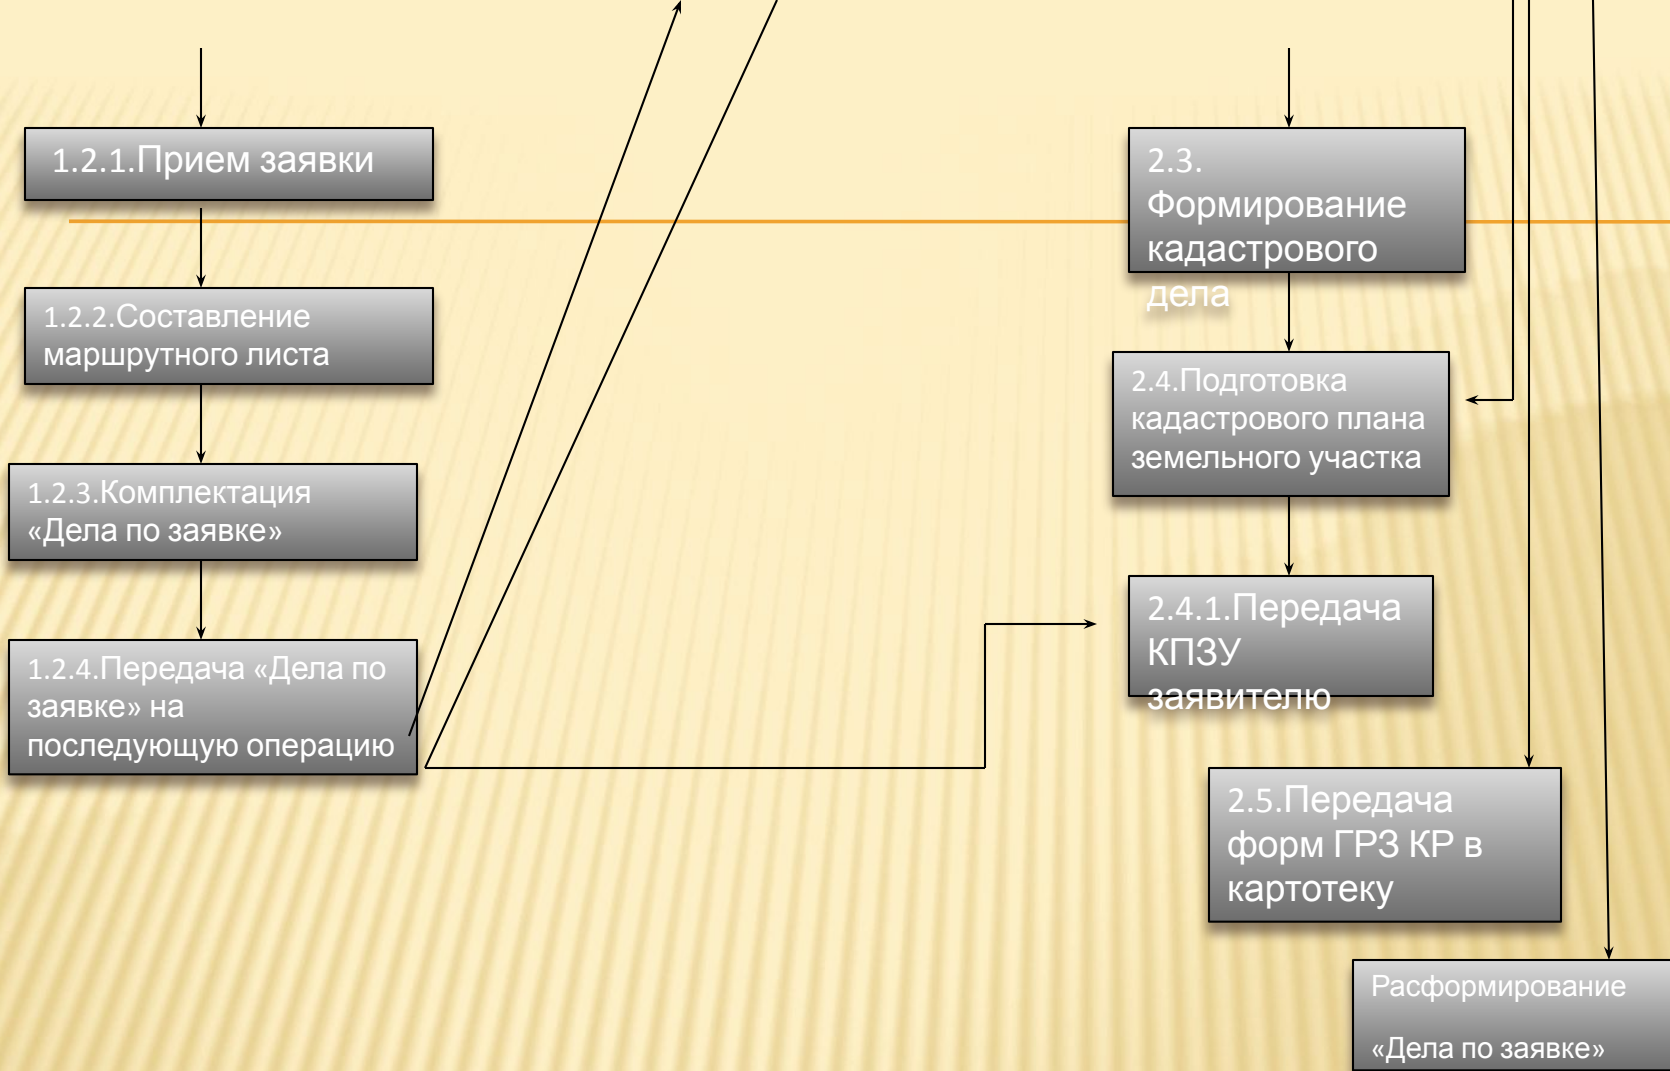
1.2.1.Прием заявки

1.2.2.Составление маршрутного листа

1.2.3.Комплектация «Дела по заявке»

1.2.4.Передача «Дела по заявке» на последующую операцию

2.3. Формирование кадастрового дела

2.4.Подготовка кадастрового плана земельного участка

2.4.1.Передача КПЗУ заявителю

2.5.Передача форм ГРЗ КР в картотеку

Расформирование

«Дела по заявке»